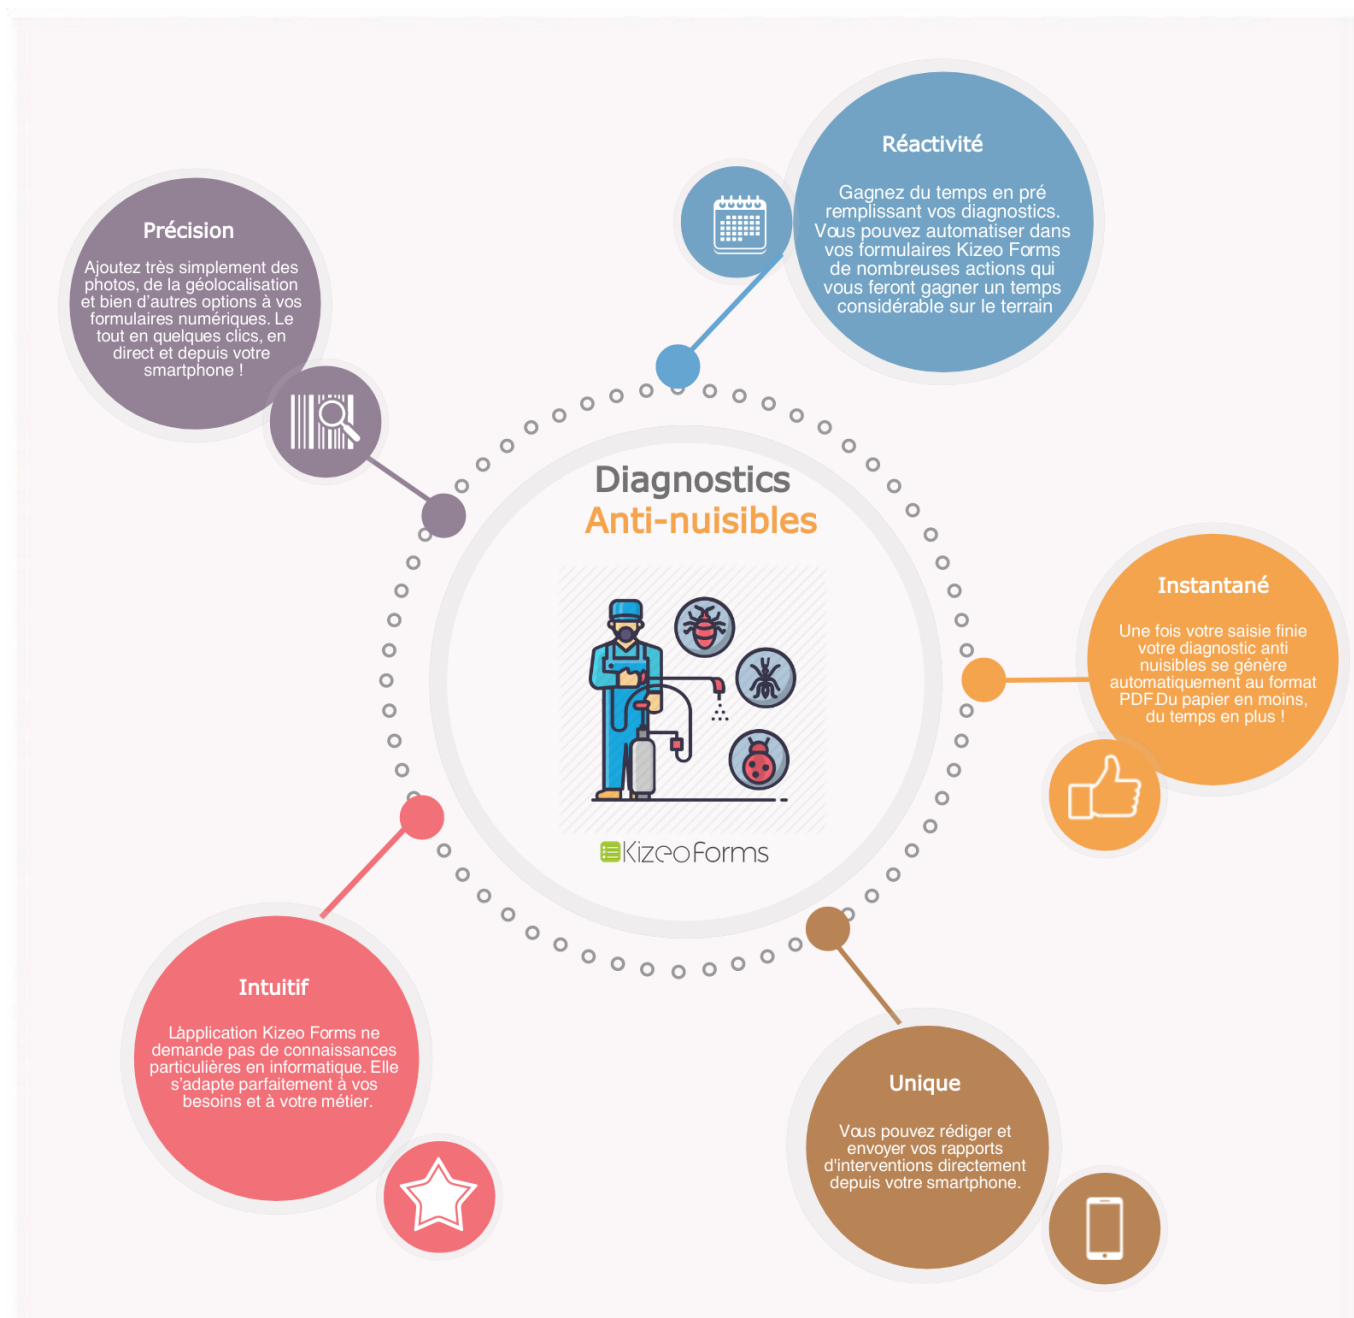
Précision

Ajoutez très simplement des photos, de la géolocalisation et bien d'autres options à vos formulaires numériques. Le tout en quelques clics, en direct et depuis votre smartphone !

Réactivité

Gagnez du temps en pré remplissant vos diagnostics. Vous pouvez automatiser dans vos formulaires Kizeo Forms de nombreuses actions qui vous feront gagner un temps considérable sur le terrain

Diagnostics
Anti-nuisibles

KizeoForms

Instantané

Une fois votre saisie finie votre diagnostic anti nuisibles se génère automatiquement au format PDF.Du papier en moins, du temps en plus !

Intuitif

Lapplication Kizeo Forms ne demande pas de connaissances particulières en informatique. Elle s'adapte parfaitement à vos besoins et à votre métier.

Unique

Vous pouvez rédiger et envoyer vos rapports d'interventions directement depuis votre smartphone.